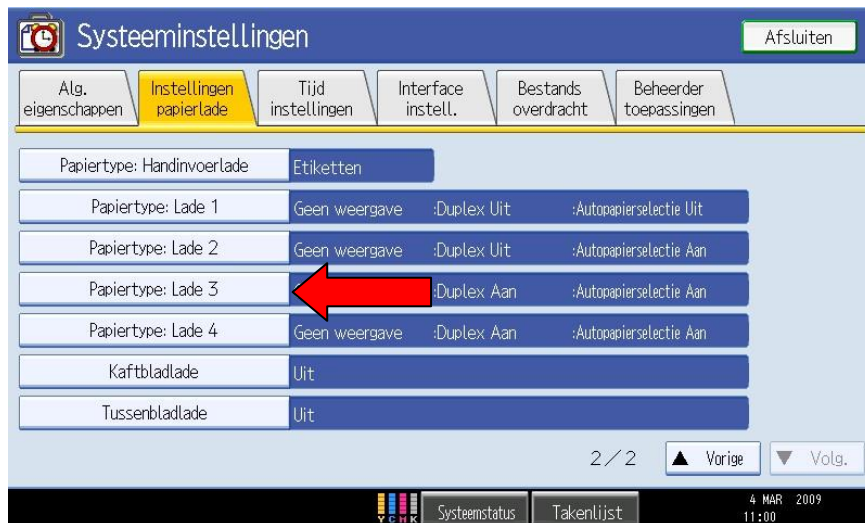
Systeeminstellingen

Afsluiten

Alg. eigenschappen | Instellingen papierlade | Tijd instellingen | Interface instell. | Bestands overdracht | Beheerder toepassingen

Papiertype: Handinvoerlade | Etiketten

Papiertype: Lade 1 | Geen weergave :Duplex Uit :Autopapierselectie Uit

Papiertype: Lade 2 | Geen weergave :Duplex Uit :Autopapierselectie Aan

Papiertype: Lade 3 | :Duplex Aan :Autopapierselectie Aan

Papiertype: Lade 4 | Geen weergave :Duplex Aan :Autopapierselectie Aan

Kaftbladlade | Uit

Tussenbladlade | Uit

2/2 ▲ Vorige ▼ Volg.

Y C M K Systeemstatus Takenlijst 4 MAR 2009 11:00